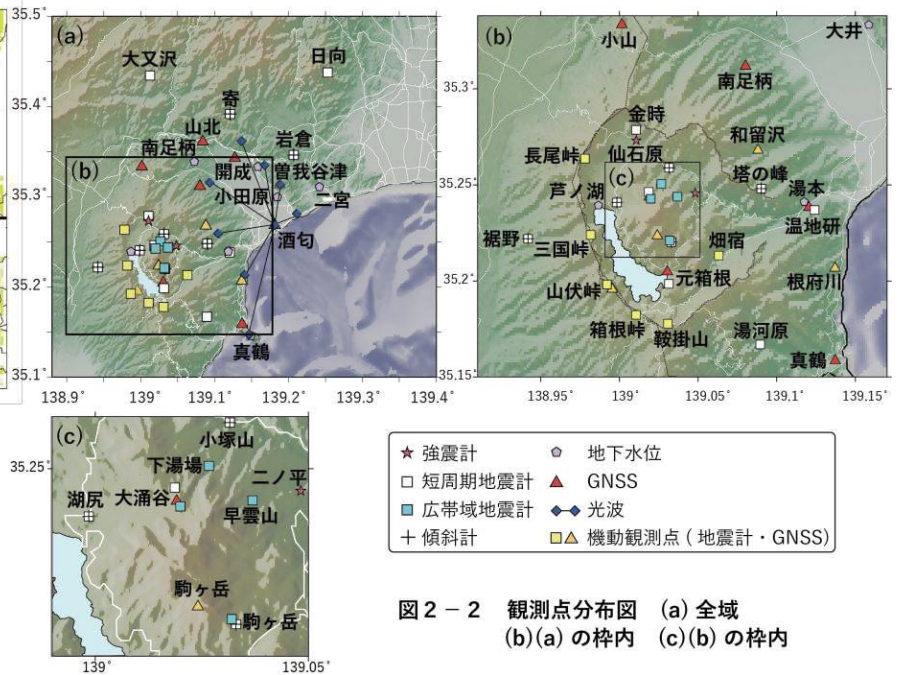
(a)

35.5°
35.4°
35.3°
35.2°
35.1°

大又沢
日向
寄
山北
岩倉
南足柄
開成
曽我谷津
(b)
小田原
二宮
酒匂
真鶴

138.9° 139° 139.1° 139.2° 139.3° 139.4°

(b)

35.3°
35.25°
35.2°
35.15°

小山
大井
南足柄
金時
長尾峠
仙石原
和留沢
芦ノ湖
(c)
塔の峰
湯本
温地研
裾野
三国峠
畑宿
元箱根
根府川
山伏峠
箱根峠
鞍掛山
湯河原
真鶴

138.95° 139° 139.05° 139.1° 139.15°

(c)

35.25°

小塚山
下湯場
二ノ平
湖尻
大涌谷
早雲山
駒ヶ岳
駒ヶ岳

139° 139.05°

強震計
地下水位
短周期地震計
GNSS
広帯域地震計
光波
傾斜計
機動観測点（地震計・GNSS）

図２－２　観測点分布図　(a) 全域
(b)(a) の枠内　(c)(b) の枠内